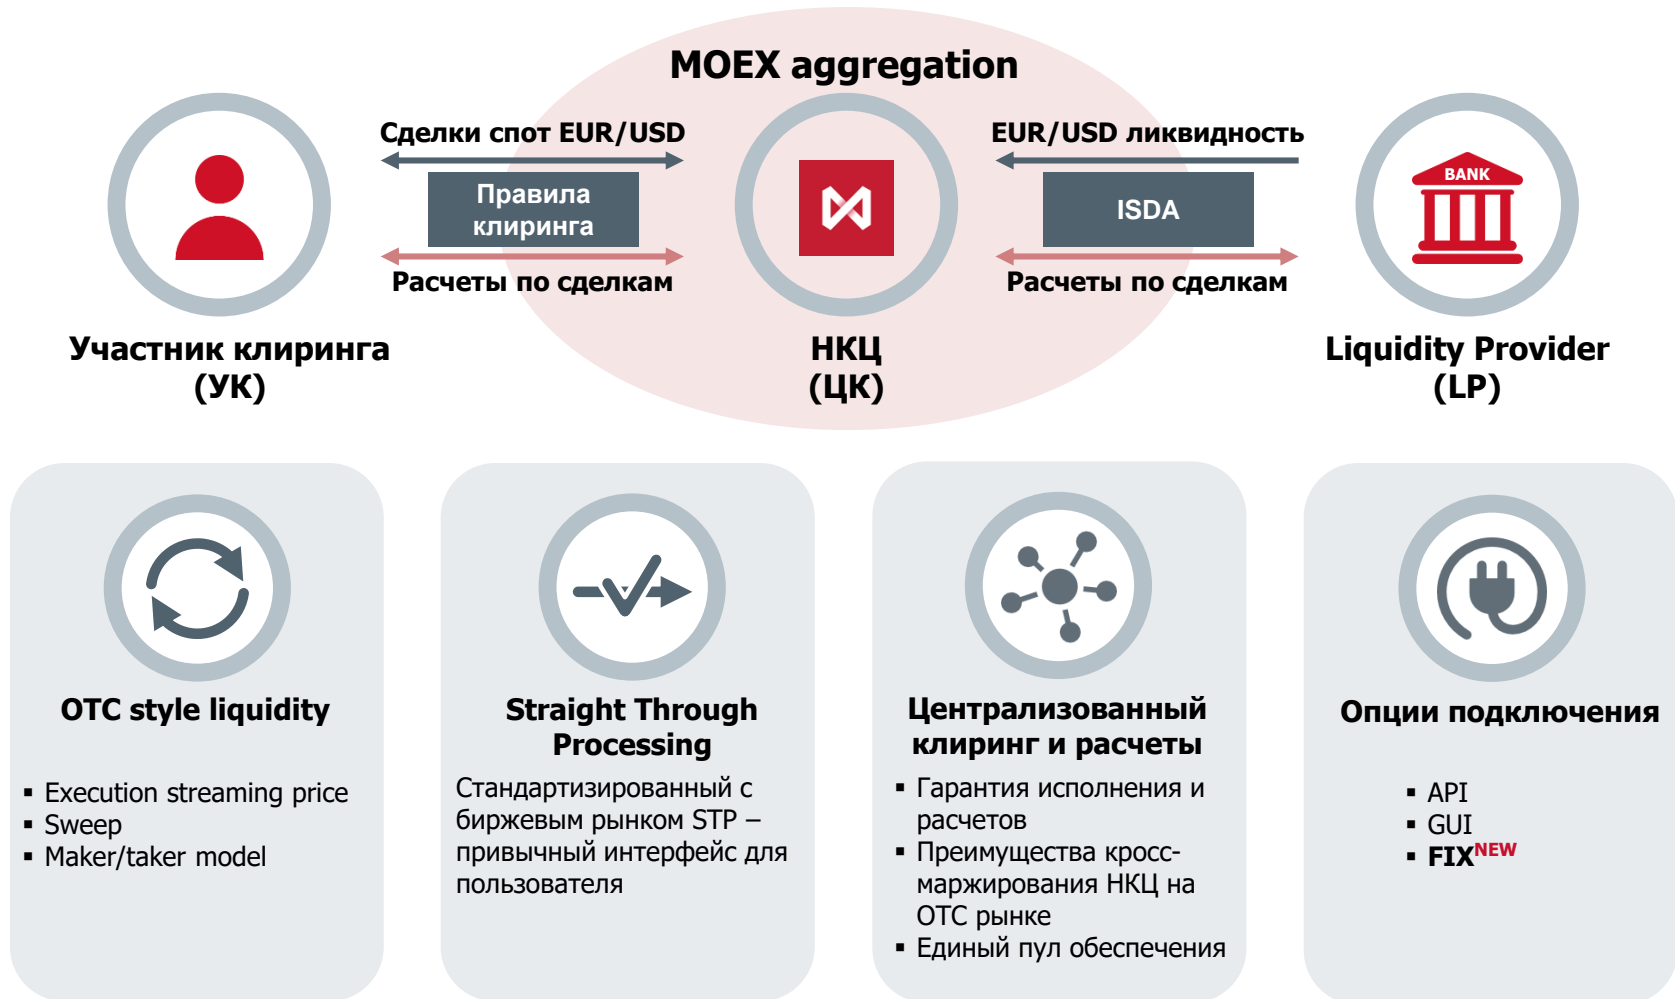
MOEX aggregation

Сделки спот EUR/USD

Правила клиринга

Расчеты по сделкам

EUR/USD ликвидность

ISDA

Расчеты по сделкам

BANK

Участник клиринга (УК)

НКЦ (ЦК)

Liquidity Provider (LP)

OTC style liquidity

▪ Execution streaming price
▪ Sweep
▪ Maker/taker model

Straight Through Processing

Стандартизированный с биржевым рынком STP – привычный интерфейс для пользователя

Централизованный клиринг и расчеты

▪ Гарантия исполнения и расчетов
▪ Преимущества кросс-маржирования НКЦ на ОТС рынке
▪ Единый пул обеспечения

Опции подключения

▪ API
▪ GUI
▪ FIX$^{NEW}$